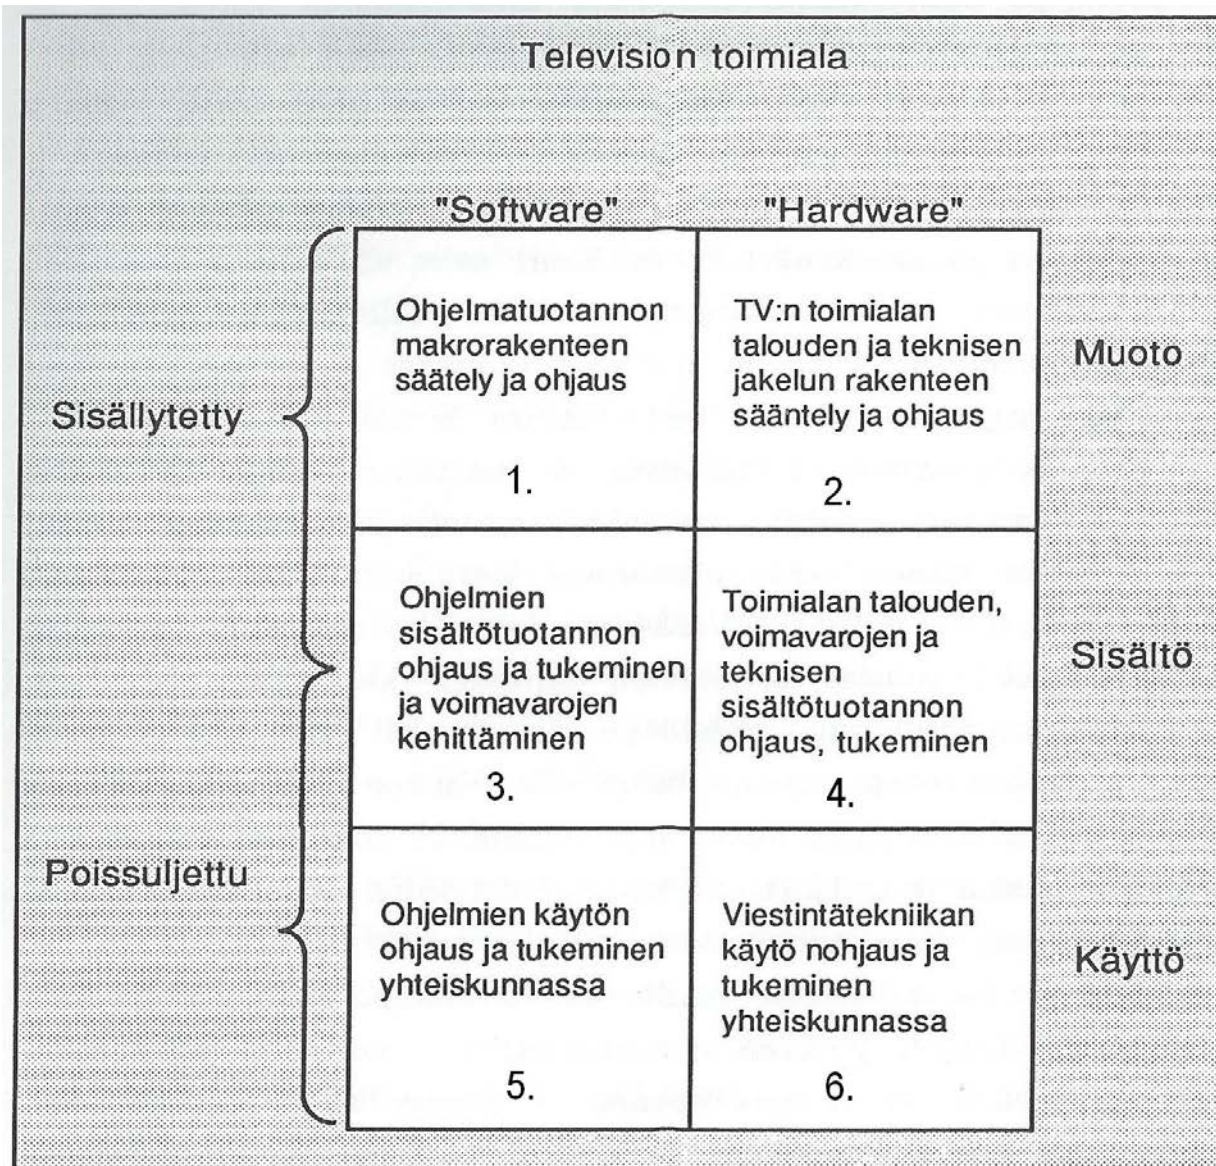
Television toimiala

| "Software" | "Hardware" |  |
|---|---|---|
| Ohjelmatuotannon makrorakenteen säätely ja ohjaus 1. | TV:n toimialan talouden ja teknisen jakelun rakenteen sääntely ja ohjaus 2. | Muoto |
| Ohjelmien sisältötuotannon ohjaus ja tukeminen ja voimavarojen kehittäminen 3. | Toimialan talouden, voimavarojen ja teknisen sisältötuotannon ohjaus, tukeminen 4. | Sisältö |
| Ohjelmien käytön ohjaus ja tukeminen yhteiskunnassa 5. | Viestintätekniikan käytö nohjaus ja tukeminen yhteiskunnassa 6. | Käyttö |

Sisällytetty

Poissuljettu